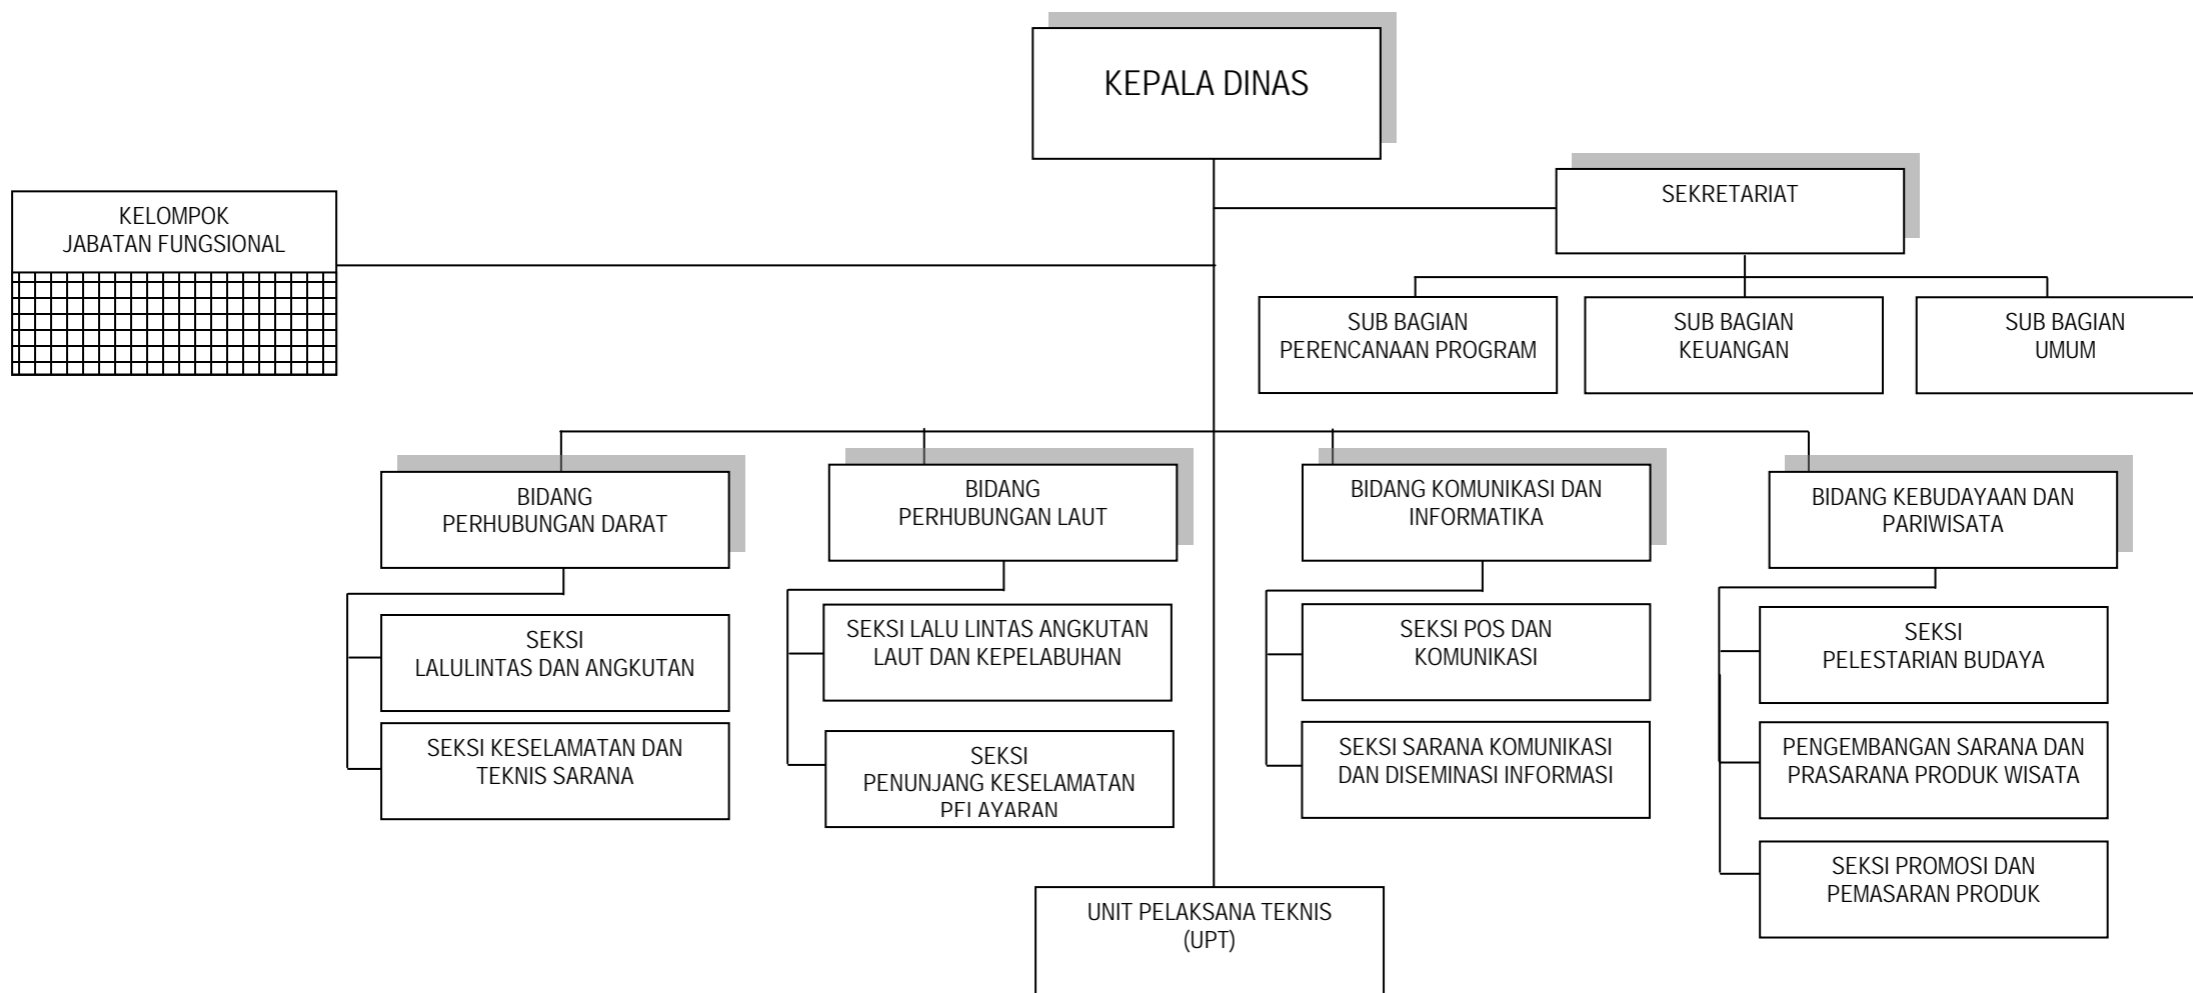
KEPALA DINAS

KELOMPOK JABATAN FUNGSIONAL

SEKRETARIAT

SUB BAGIAN PERENCANAAN PROGRAM

SUB BAGIAN KEUANGAN

SUB BAGIAN UMUM

BIDANG PERHUBUNGAN DARAT

SEKSI LALULINTAS DAN ANGKUTAN

SEKSI KESELAMATAN DAN TEKNIS SARANA

BIDANG PERHUBUNGAN LAUT

SEKSI LALU LINTAS ANGKUTAN LAUT DAN KEPELABUHAN

SEKSI PENUNJANG KESELAMATAN PELAYARAN

BIDANG KOMUNIKASI DAN INFORMATIKA

SEKSI POS DAN KOMUNIKASI

SEKSI SARANA KOMUNIKASI DAN DISEMINASI INFORMASI

BIDANG KEBUDAYAAN DAN PARIWISATA

SEKSI PELESTARIAN BUDAYA

PENGEMBANGAN SARANA DAN PRASARANA PRODUK WISATA

SEKSI PROMOSI DAN PEMASARAN PRODUK

UNIT PELAKSANA TEKNIS (UPT)